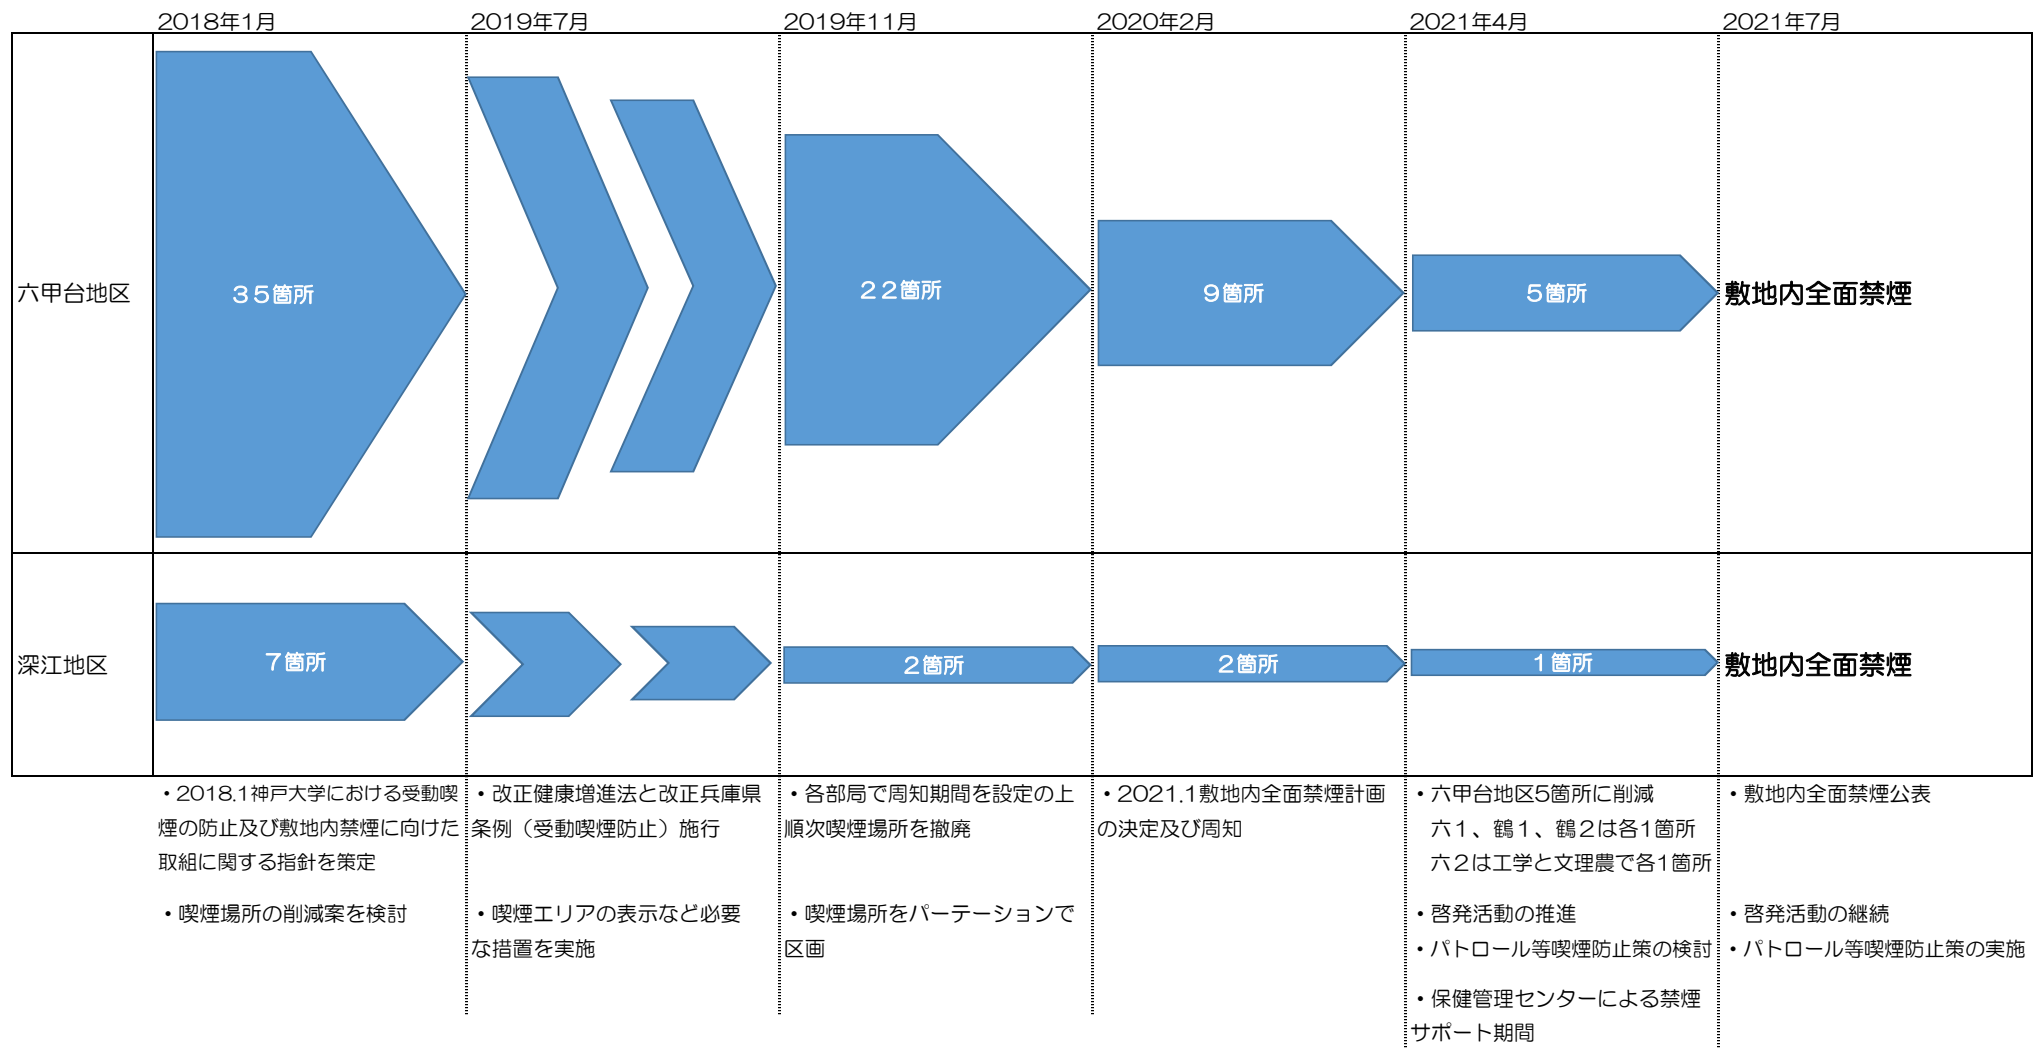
2018年1月 2019年7月 2019年11月 2020年2月 2021年4月 2021年7月

六甲台地区

３５箇所

２２箇所

９箇所

５箇所

敷地内全面禁煙

深江地区

７箇所

２箇所

２箇所

１箇所

敷地内全面禁煙

・2018.1神戸大学における受動喫煙の防止及び敷地内禁煙に向けた取組に関する指針を策定

・喫煙場所の削減案を検討

・改正健康増進法と改正兵庫県条例（受動喫煙防止）施行

・喫煙エリアの表示など必要な措置を実施

・各部局で周知期間を設定の上順次喫煙場所を撤廃

・喫煙場所をパーテーションで区画

・2021.1敷地内全面禁煙計画の決定及び周知

・六甲台地区5箇所に削減
六１、鶴１、鶴２は各1箇所
六２は工学と文理農で各1箇所

・啓発活動の推進
・パトロール等喫煙防止策の検討

・保健管理センターによる禁煙サポート期間

・敷地内全面禁煙公表

・啓発活動の継続
・パトロール等喫煙防止策の実施